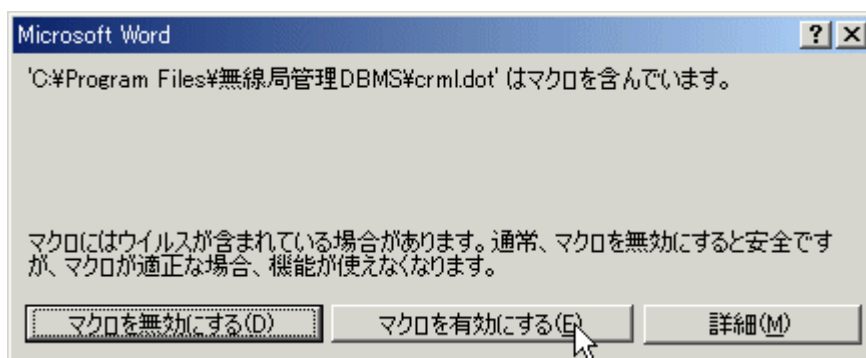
Microsoft Word

? ×

'C:¥Program Files¥無線局管理DBMS¥crml.dot' はマクロを含んでいます。

マクロにはウイルスが含まれている場合があります。通常、マクロを無効にすると安全ですが、マクロが適正な場合、機能が使えなくなります。

マクロを無効にする(D)

マクロを有効にする(E)

詳細(M)